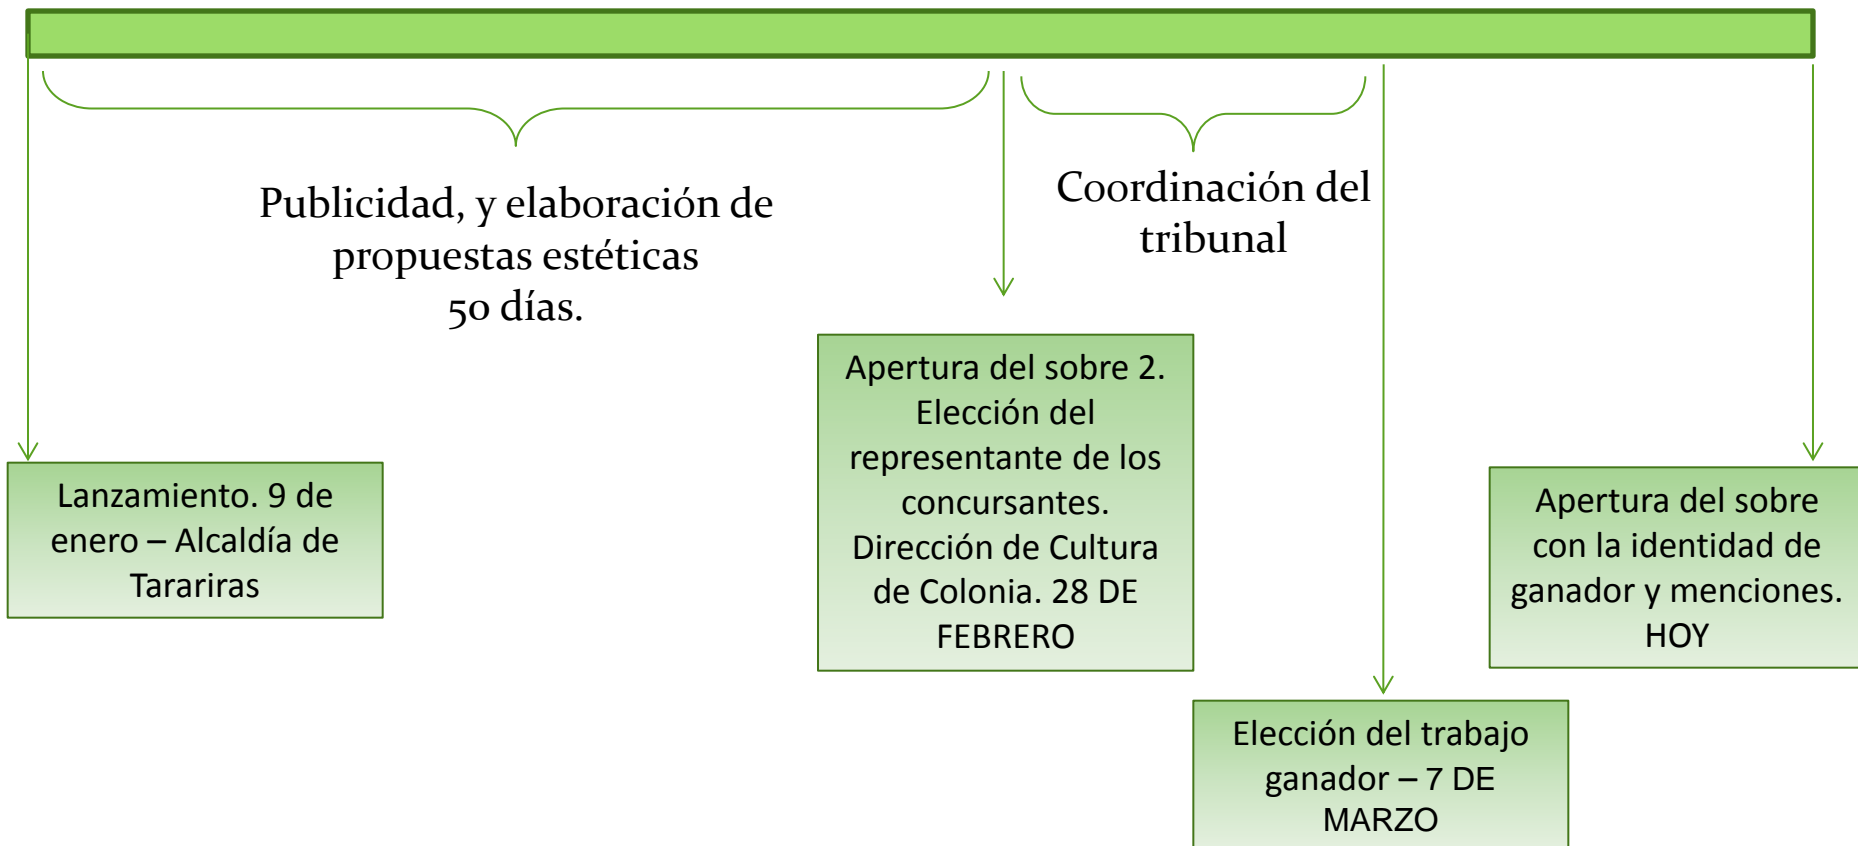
Publicidad, y elaboración de propuestas estéticas
50 días.

Coordinación del tribunal

Lanzamiento. 9 de enero – Alcaldía de Tarariras

Apertura del sobre 2. Elección del representante de los concursantes. Dirección de Cultura de Colonia. 28 DE FEBRERO

Elección del trabajo ganador – 7 DE MARZO

Apertura del sobre con la identidad de ganador y menciones. HOY